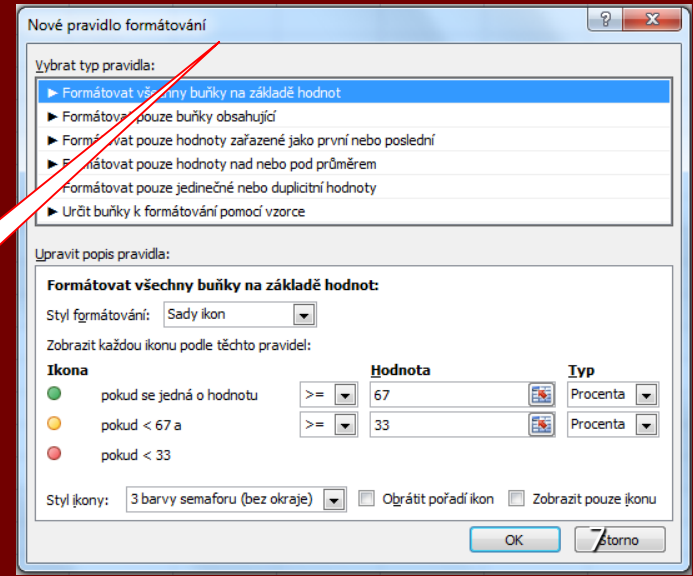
Nové pravidlo formátování

Vybrat typ pravidla:

► Formátovat všechny buňky na základě hodnot
► Formátovat pouze buňky obsahující
► Formátovat pouze hodnoty zařazené jako první nebo poslední
► Formátovat pouze hodnoty nad nebo pod průměrem
► Formátovat pouze jedinečné nebo duplicitní hodnoty
► Určit buňky k formátování pomocí vzorce

Upravit popis pravidla:

Formátovat všechny buňky na základě hodnot:

Styl formátování: Sady ikon

Zobrazit každou ikonu podle těchto pravidel:

| Ikona | | Hodnota | Typ |
|---|---|---|---|
| pokud se jedná o hodnotu | >= | 67 | Procenta |
| pokud < 67 a | >= | 33 | Procenta |
| pokud < 33 | | | |

Styl ikony: 3 barvy semaforu (bez okraje) Obrátit pořadí ikon Zobrazit pouze ikonu

OK Storno